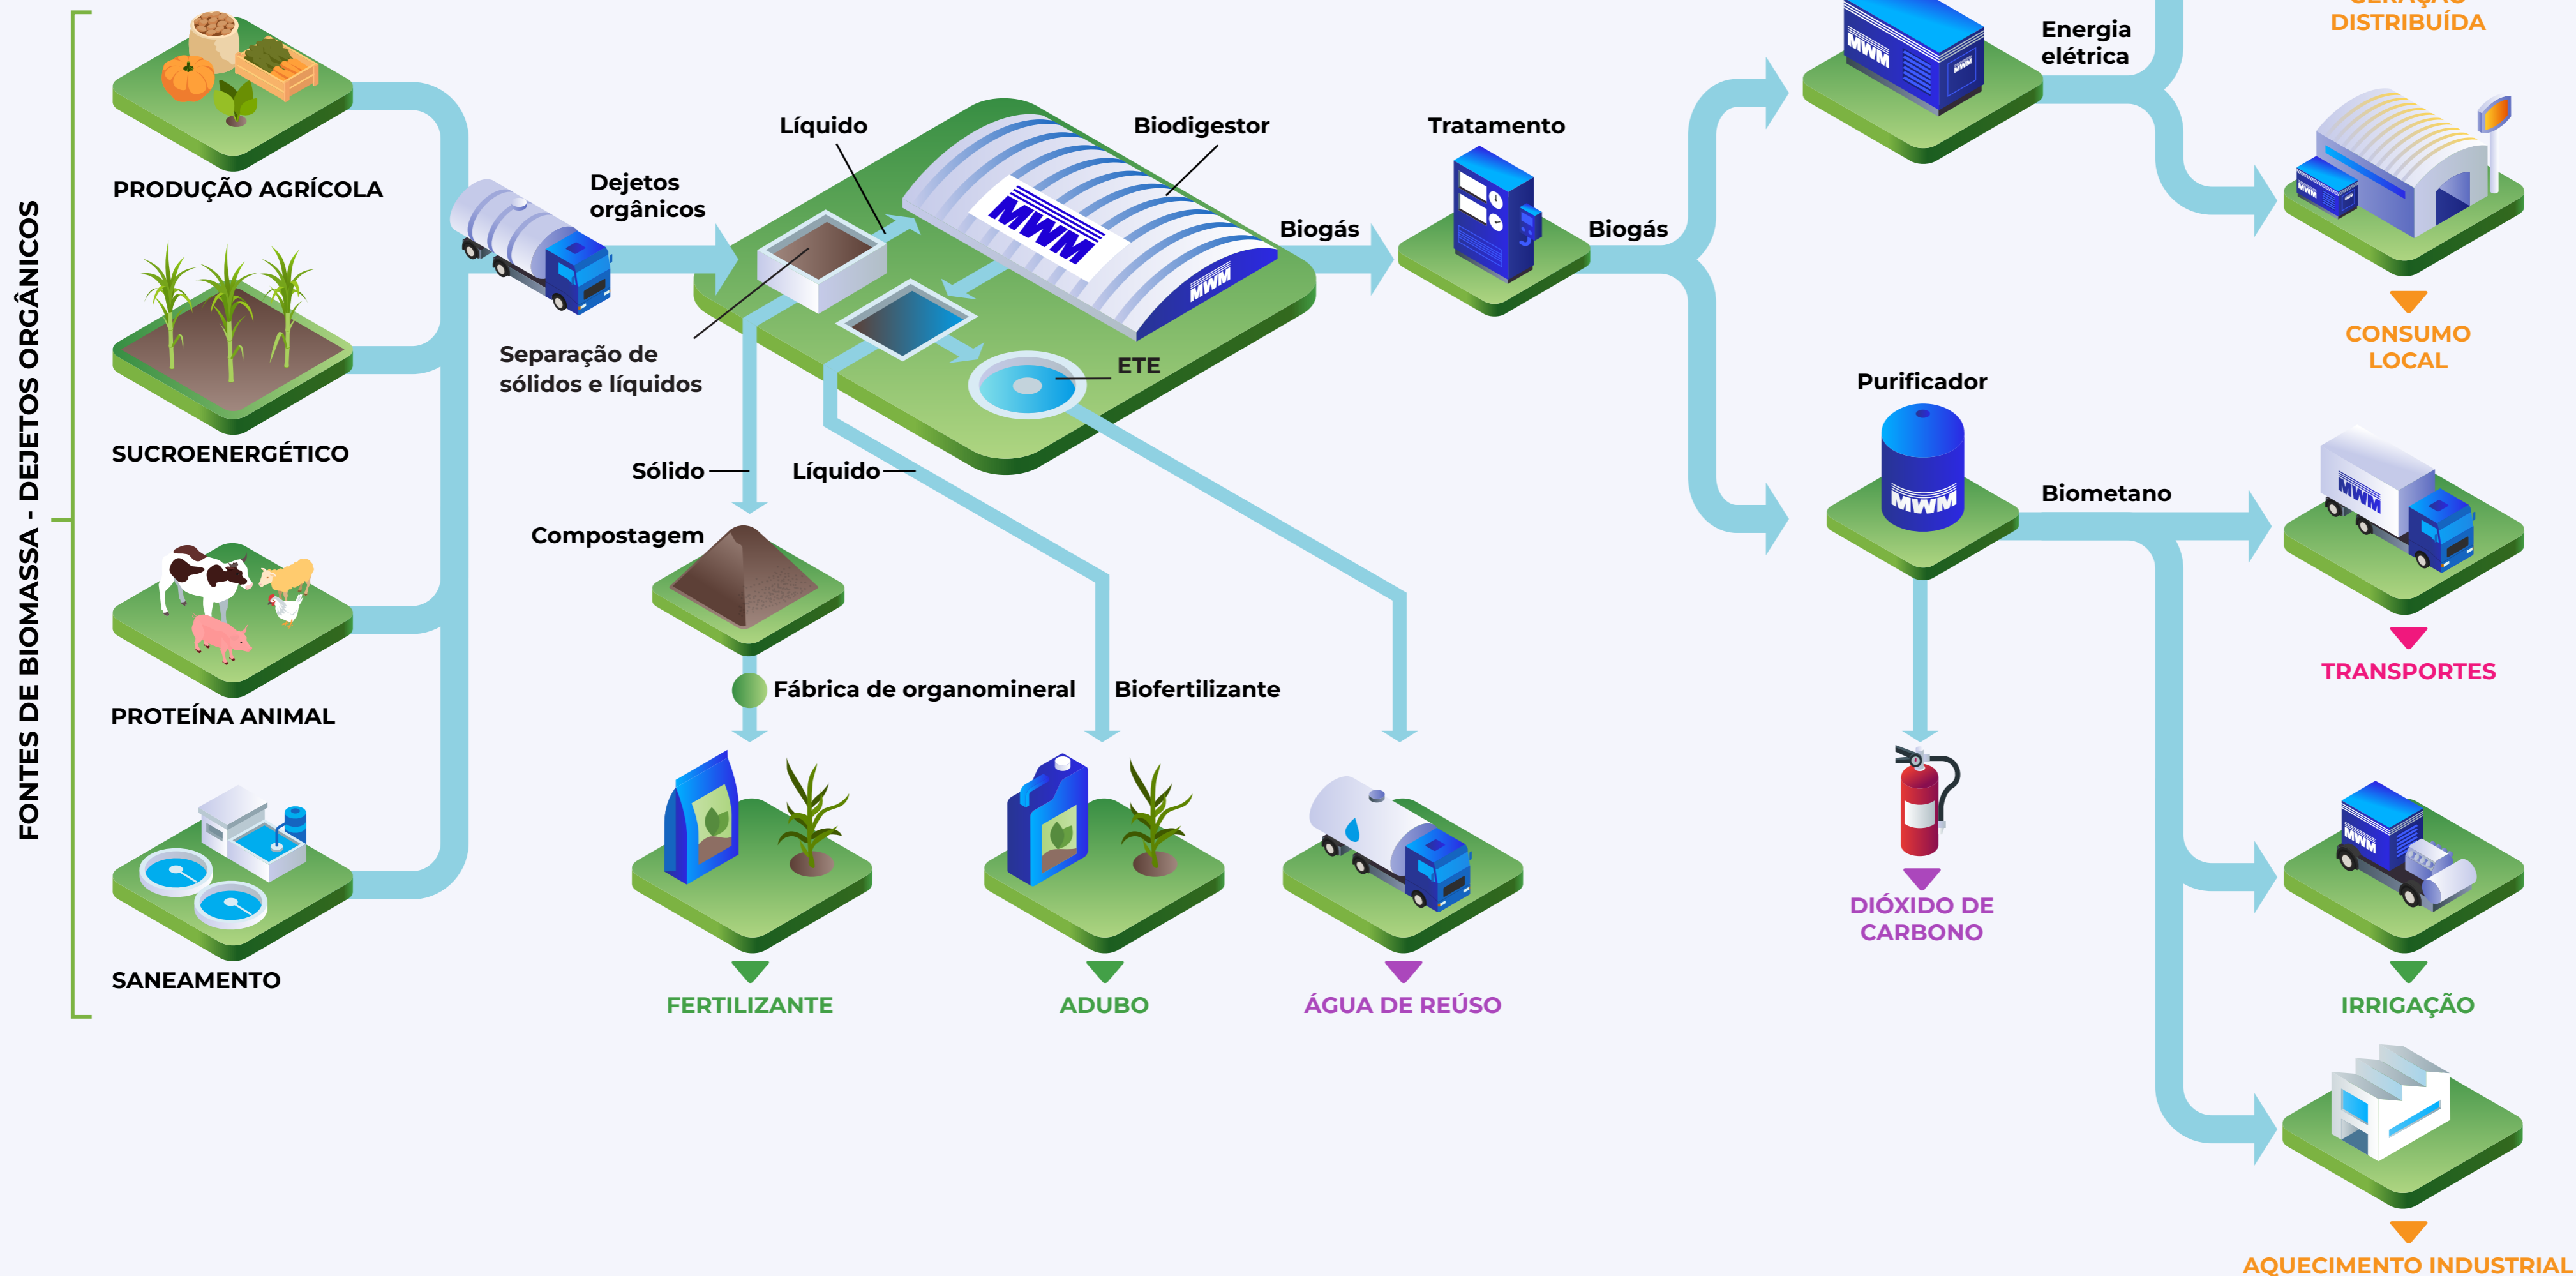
FONTES DE BIOMASSA - DEJETOS ORGÂNICOS

PRODUÇÃO AGRÍCOLA

SUCROENERGÉTICO

PROTEÍNA ANIMAL

SANEAMENTO

Dejetos orgânicos

Líquido

Biodigestor

MWM

Separação de sólidos e líquidos

ETE

Biogás

Tratamento

Biogás

Energia elétrica

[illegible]
DISTRIBUÍDA

CONSUMO LOCAL

Purificador

Biometano

TRANSPORTES

Sólido

Líquido

Compostagem

Fábrica de organomineral

Biofertilizante

FERTILIZANTE

ADUBO

ÁGUA DE REÚSO

DIÓXIDO DE CARBONO

IRRIGAÇÃO

AQUECIMENTO INDUSTRIAL